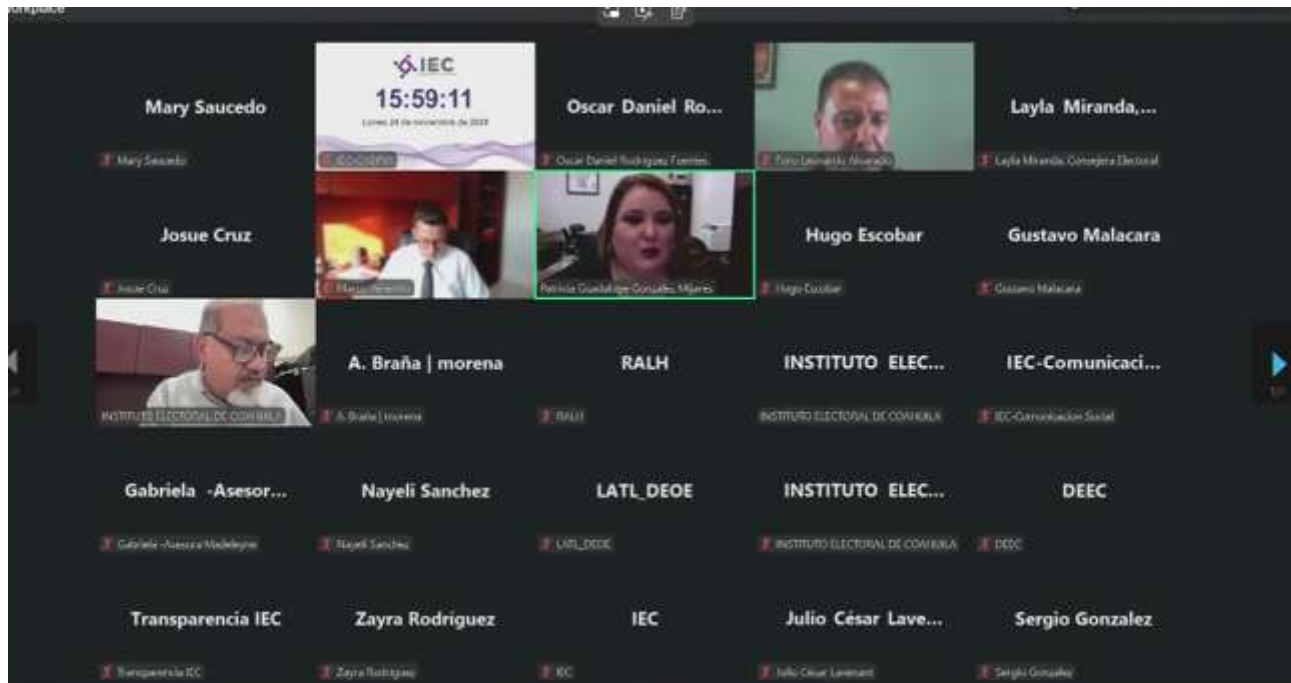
orkplace

Mary Saucedo
Mary Saucedo

IEC
15:59:11
Lunes 28 de noviembre de 2020
IEC-COEPO

Oscar Daniel Ro...
Oscar Daniel Rodriguez Fuentes

Toño Leonardo Alvarado

Layla Miranda,...
Layla Miranda, Consejera Electoral

Josue Cruz
Josue Cruz

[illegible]

Patricia Guadalupe Gonzalez Mijares

Hugo Escobar
Hugo Escobar

Gustavo Malacara
Gustavo Malacara

INSTITUTO ELECTORAL DE COAHUILA

A. Braña | morena
A. Braña | morena

RALH
RALH

INSTITUTO ELEC...
INSTITUTO ELECTORAL DE COAHUILA

IEC-Comunicaci...
IEC-Comunicacion Social

Gabriela -Asesor...
Gabriela -Asesora Madeleyne

Nayeli Sanchez
Nayeli Sanchez

LATL_DEOE
LATL_DEOE

INSTITUTO ELEC...
INSTITUTO ELECTORAL DE COAHUILA

DEEC
DEEC

Transparencia IEC
Transparencia IEC

Zayra Rodriguez
Zayra Rodriguez

IEC
IEC

Julio César Lave...
Julio César Lavenant

Sergio Gonzalez
Sergio Gonzalez